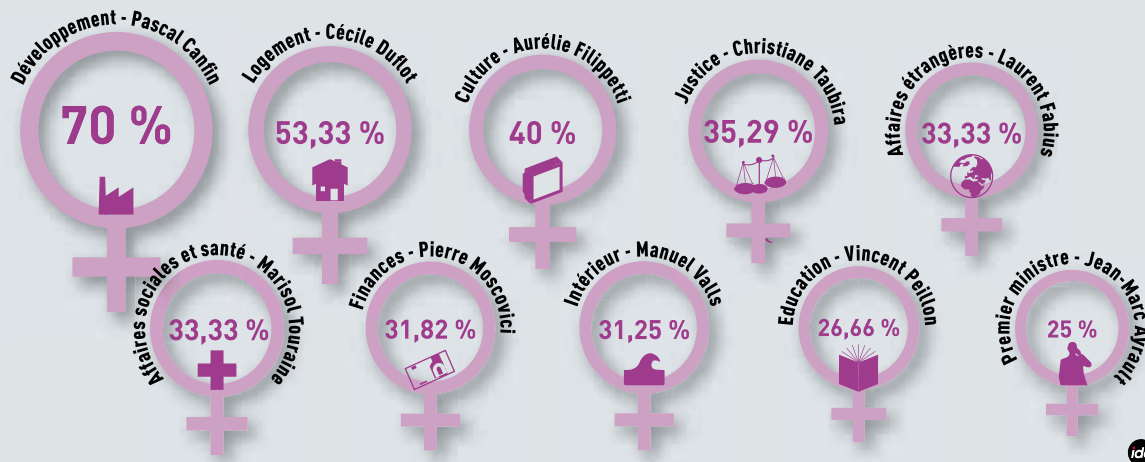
Développement - Pascal Canfin
70 %

Logement - Cécile Duflot
53,33 %

Culture - Aurélie Filippetti
40 %

Justice - Christiane Taubira
35,29 %

Affaires étrangères - Laurent Fabius
33,33 %

Affaires sociales et santé - Marisol Touraine
33,33 %

Finances - Pierre Moscovici
31,82 %

Intérieur - Manuel Valls
31,25 %

Education - Vincent Peillon
26,66 %

Premier ministre - Jean-Marc Ayrault
25 %